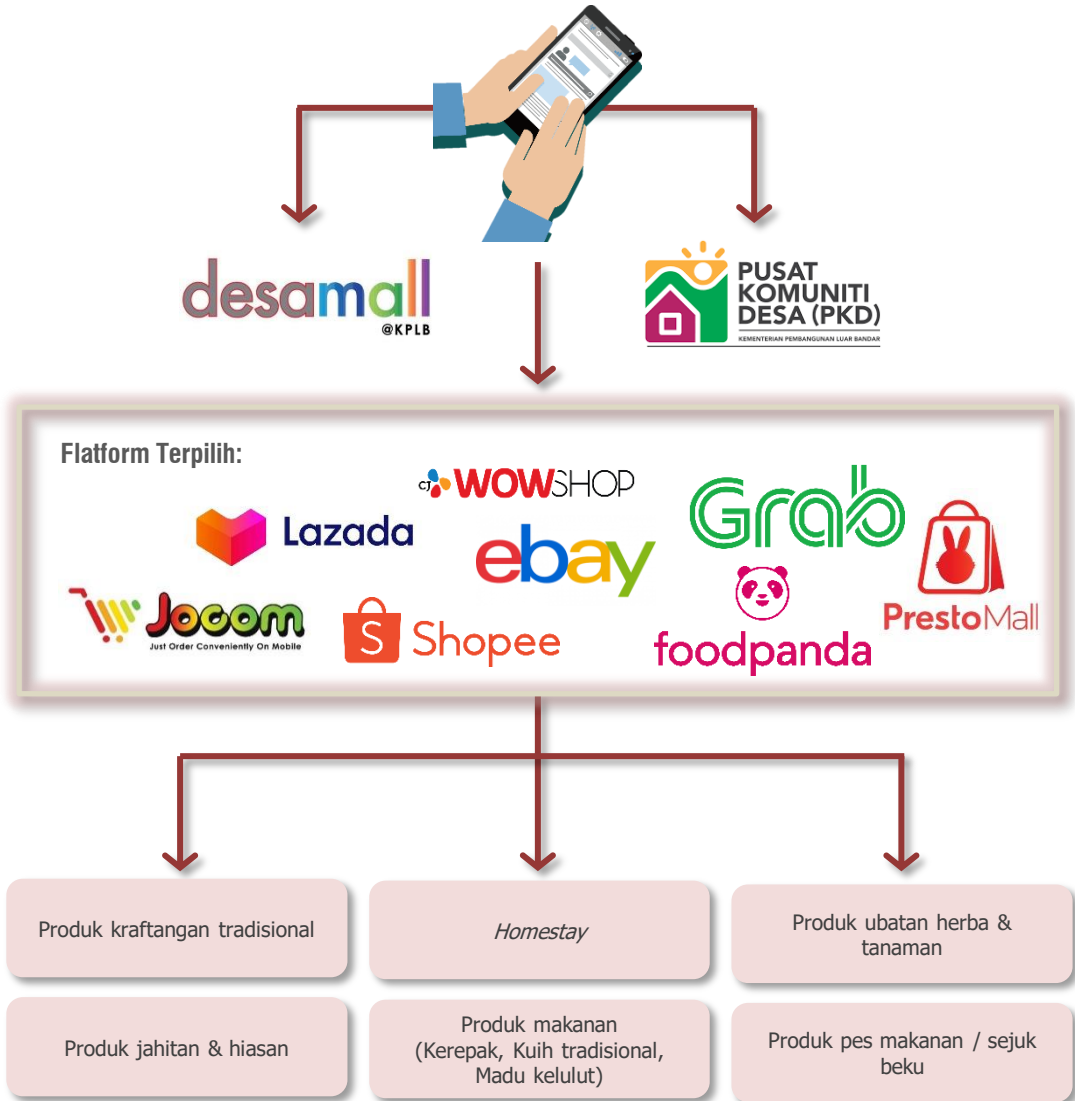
desamall
@KPLB

PUSAT KOMUNITI DESA (PKD)
KEMENTERIAN PEMBANGUNAN LUAR BANDAR

Flatform Terpilih:

CJ WOWSHOP

Lazada

ebay

Grab

Jocom
Just Order Conveniently On Mobile

Shopee

foodpanda

PrestoMall

Produk kraftangan tradisional

Homestay

Produk ubatan herba & tanaman

Produk jahitan & hiasan

Produk makanan (Kerepak, Kuih tradisional, Madu kelulut)

Produk pes makanan / sejuk beku